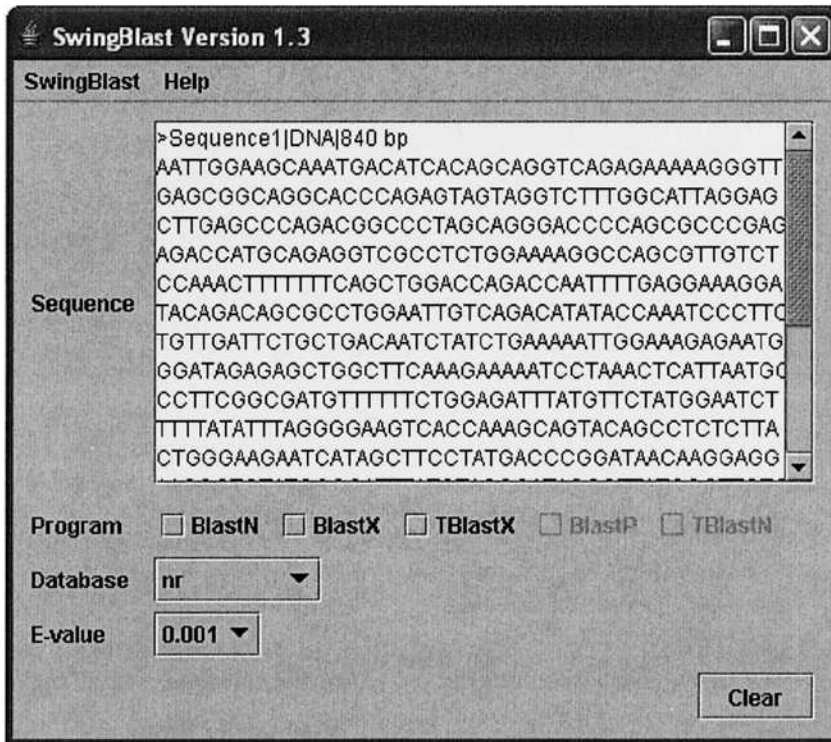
SwingBlast Version 1.3

SwingBlast Help

Sequence

>Sequence1|DNA|840 bp
AATTGGAAGCAAATGACATCACAGCAGGTCAGAGAAAAAGGGTT
GAGCGGCAGGCACCCAGAGTAGTAGGTCTTTGGCATTAGGAG
CTTGAGCCCAGACGGCCCTAGCAGGGACCCCAGCGCCCGAG
AGACCATGCAGAGGTCGCCTCTGGAAAAGGCCAGCGTTGTCT
CCAAACTTTTTTTCAGCTGGACCAGACCAATTTTGAGGAAAGGA
TACAGACAGCGCCTGGAATTGTCAGACATATACCAAATCCCTTC
TGTTGATTCTGCTGACAATCTATCTGAAAAATTGGAAAGAGAATG
GGATAGAGAGCTGGCTTCAAAGAAAAATCCTAAACTCATTAATGC
CCTTCGGCGATGTTTTTTCTGGAGATTTATGTTCTATGGAATCT
TTTTATATTTAGGGGAAGTCACCAAAGCAGTACAGCCTCTCTTA
CTGGGAAGAATCATAGCTTCCTATGACCCGGATAACAAGGAGG

Program BlastN BlastX TBlastX BlastP TBlastN

Database nr

E-value 0.001

Clear